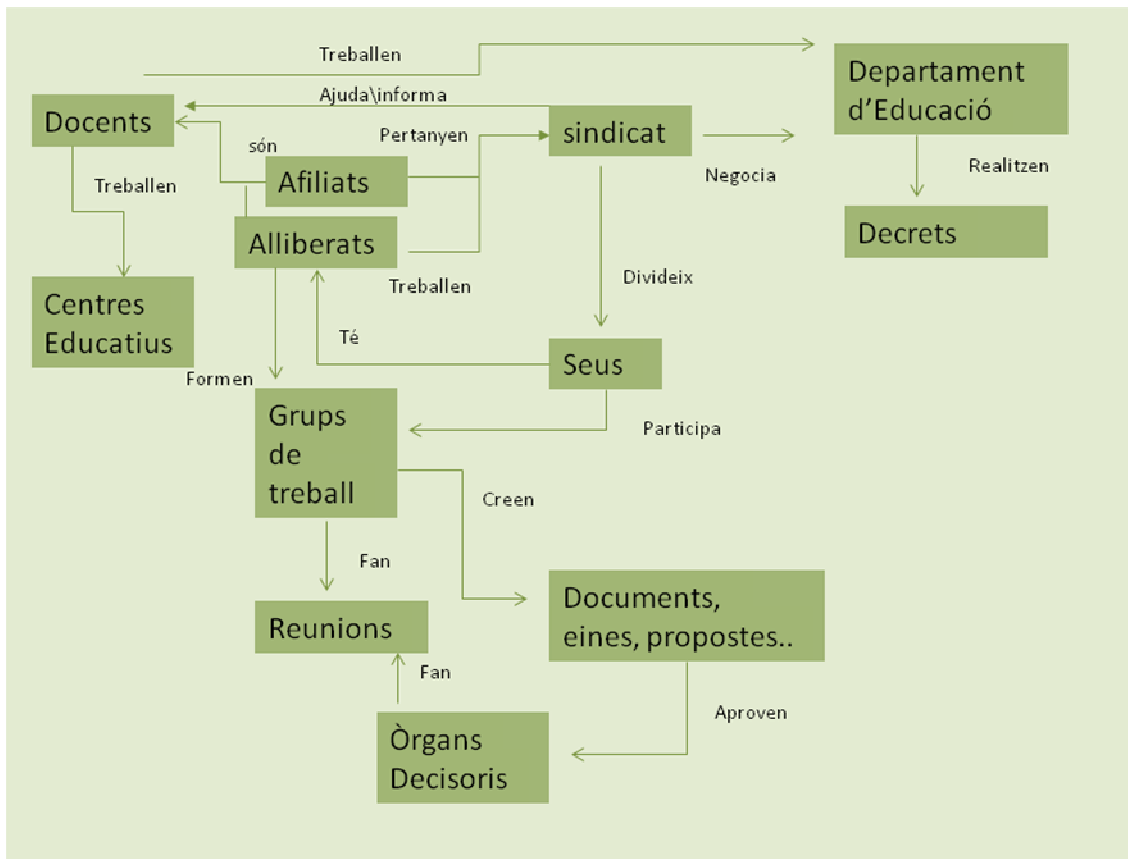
Treballen

Departament d'Educació

Ajuda\informa

Docents

Pertanyen

sindicat

són

Afiliats

Negocia

Realitzen

Treballen

Decrets

Alliberats

Treballen

Divideix

Centres Educatius

Té

Seus

Formen

Grups de treball

Participa

Creen

Fan

Documents, eines, propostes..

Reunions

Fan

Aproven

Òrgans Decisoris